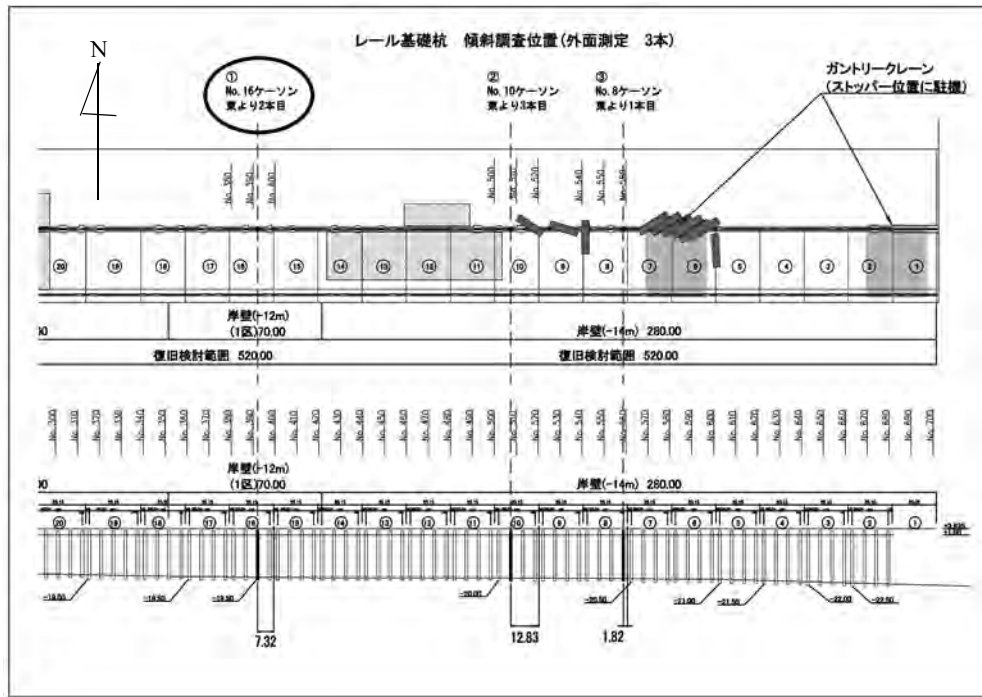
レール基礎杭 傾斜調査位置(外面測定 3本)

N

①
No. 16ケーソン
東より2本目

②
No. 10ケーソン
東より3本目

③
No. 8ケーソン
東より1本目

ガントリークレーン
(ストッパー位置に駐機)

No. 380
No. 390
No. 400
No. 500
No. 510
No. 520
No. 540
No. 550
No. 560

⑳ ⑲ ⑱ ⑰ ⑯ ⑮ ⑭ ⑬ ⑫ ⑪ ⑩ ⑨ ⑧ ⑦ ⑥ ⑤ ④ ③ ② ①

岸壁(-12m)
(1区)70.00

岸壁(-14m) 280.00

復旧検討範囲 520.00

復旧検討範囲 520.00

岸壁(-12m)
(1区)70.00

岸壁(-14m) 280.00

⑳ ⑲ ⑱ ⑰ ⑯ ⑮ ⑭ ⑬ ⑫ ⑪ ⑩ ⑨ ⑧ ⑦ ⑥ ⑤ ④ ③ ② ①

-19.50
-19.50
-19.50
-20.07
-20.50
-21.00
-21.50
-22.00
-22.50

7.32
12.83
1.82